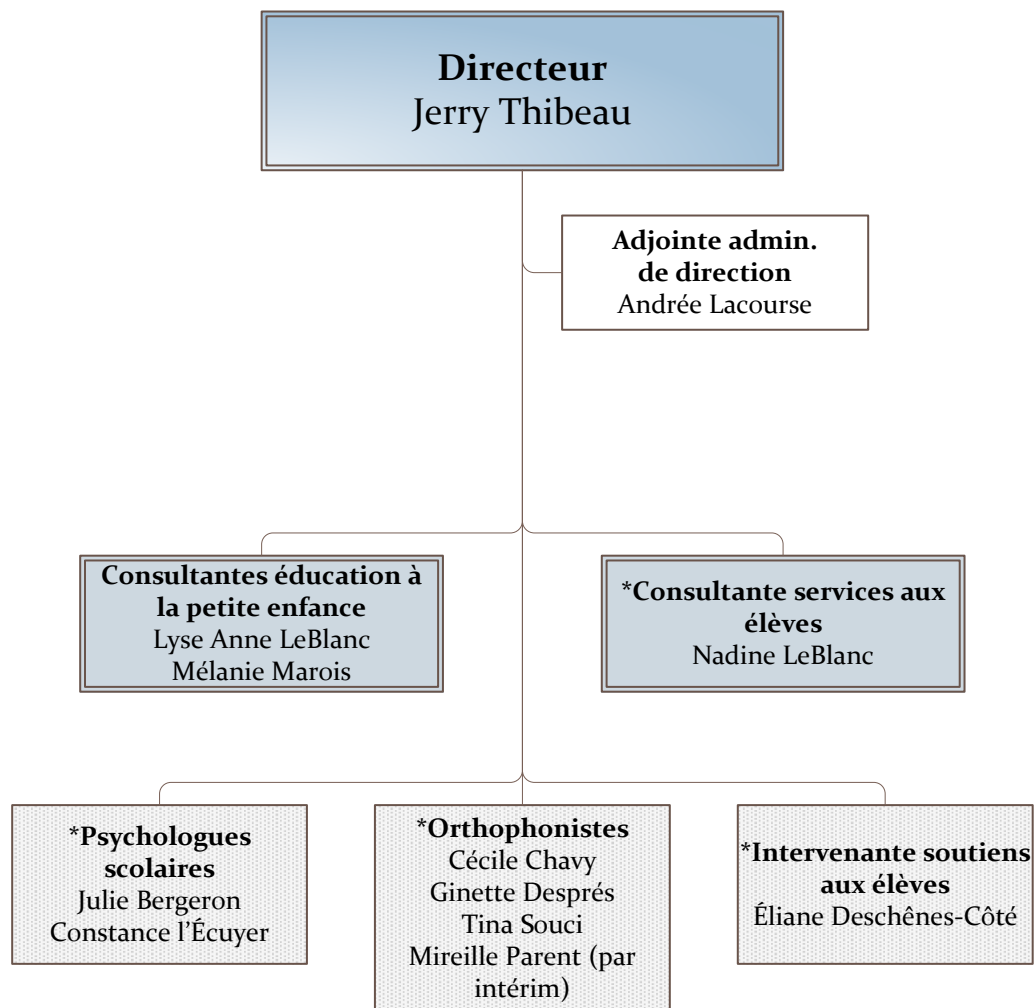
**Directeur**
Jerry Thibeau

**Adjointe admin. de direction**
Andrée Lacourse

**Consultantes éducation à la petite enfance**
Lyse Anne LeBlanc
Mélanie Marois

**\*Consultante services aux élèves**
Nadine LeBlanc

**\*Psychologues scolaires**
Julie Bergeron
Constance l'Écuyer

**\*Orthophonistes**
Cécile Chavy
Ginette Després
Tina Souci
Mireille Parent (par intérim)

**\*Intervenante soutiens aux élèves**
Éliane Deschênes-Côté